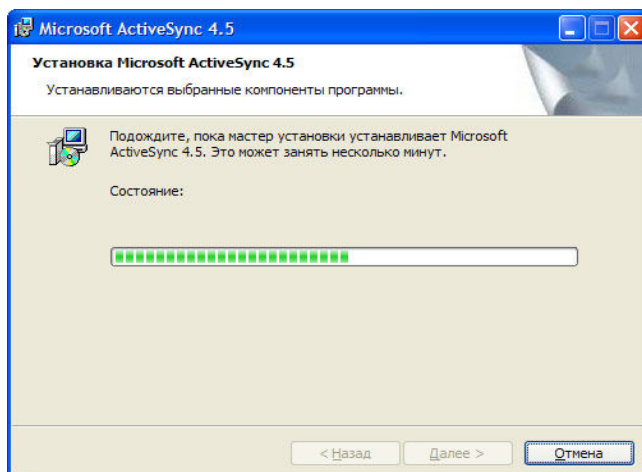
Microsoft ActiveSync 4.5

Установка Microsoft ActiveSync 4.5

Устанавливаются выбранные компоненты программы.

Подождите, пока мастер установки устанавливает Microsoft ActiveSync 4.5. Это может занять несколько минут.

Состояние:

< Назад
Далее >
Отмена